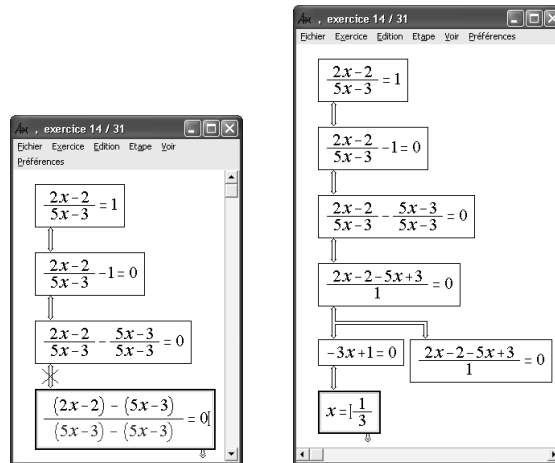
, exercice 14 / 31
Fichier Exercice Edition Etape Voir Préférences

$\frac{2x-2}{5x-3}=1$

$\frac{2x-2}{5x-3}-1=0$

$\frac{2x-2}{5x-3}-\frac{5x-3}{5x-3}=0$

$\frac{(2x-2)-(5x-3)}{(5x-3)-(5x-3)}=0$

, exercice 14 / 31
Fichier Exercice Edition Etape Voir Préférences

$\frac{2x-2}{5x-3}=1$

$\frac{2x-2}{5x-3}-1=0$

$\frac{2x-2}{5x-3}-\frac{5x-3}{5x-3}=0$

$\frac{2x-2-5x+3}{1}=0$

$-3x+1=0$

$\frac{2x-2-5x+3}{1}=0$

$x=\frac{1}{3}$